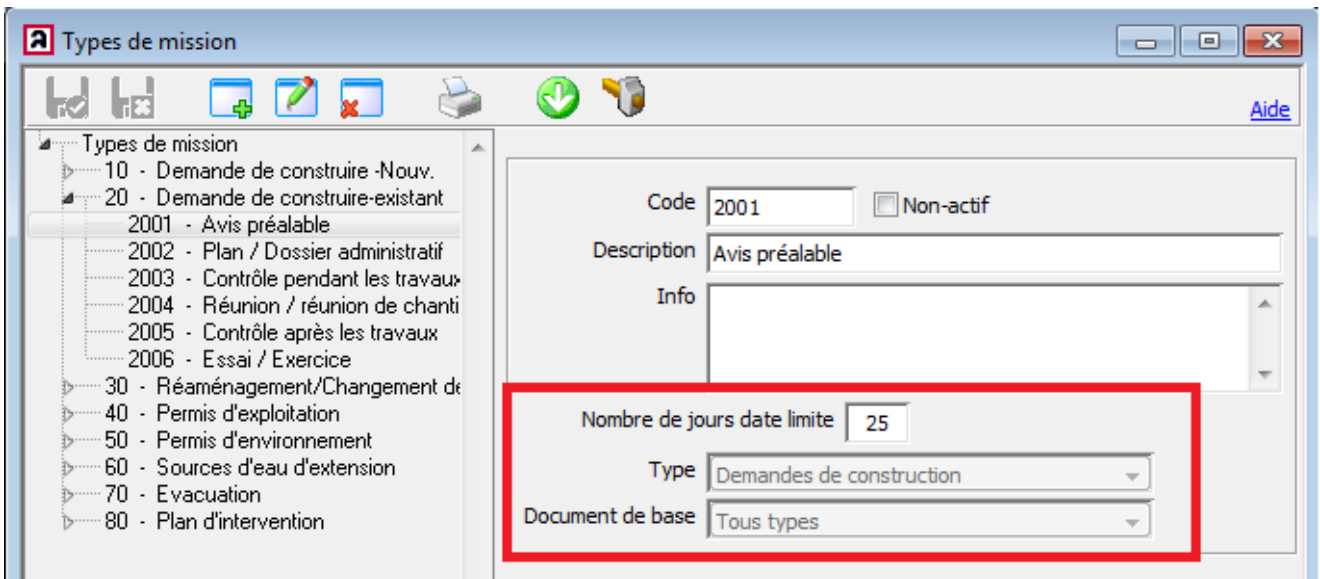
Types de mission

Aide

Types de mission
10 - Demande de construire -Nouv.
20 - Demande de construire-existant
2001 - Avis préalable
2002 - Plan / Dossier administratif
2003 - Contrôle pendant les travaux
2004 - Réunion / réunion de chanti
2005 - Contrôle après les travaux
2006 - Essai / Exercice
30 - Réaménagement/Changement de
40 - Permis d'exploitation
50 - Permis d'environnement
60 - Sources d'eau d'extension
70 - Evacuation
80 - Plan d'intervention

Code 2001
Non-actif
Description Avis préalable
Info

Nombre de jours date limite 25
Type Demandes de construction
Document de base Tous types